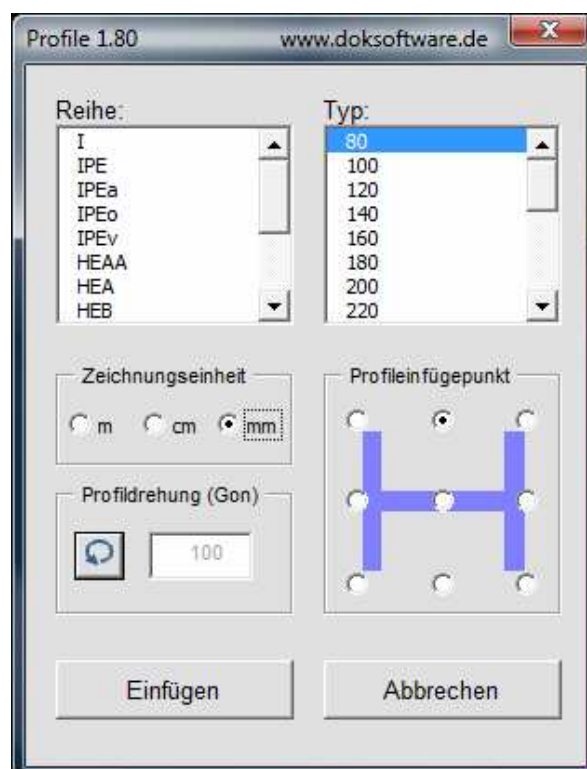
Profile 1.80 www.doksoftware.de

Reihe:
I
IPE
IPEa
IPEo
IPEv
HEAA
HEA
HEB

Typ:
80
100
120
140
160
180
200
220

Zeichnungseinheit
m cm mm

Profileinfügepunkt

Profildrehung (Gon)
100

Einfügen

Abbrechen